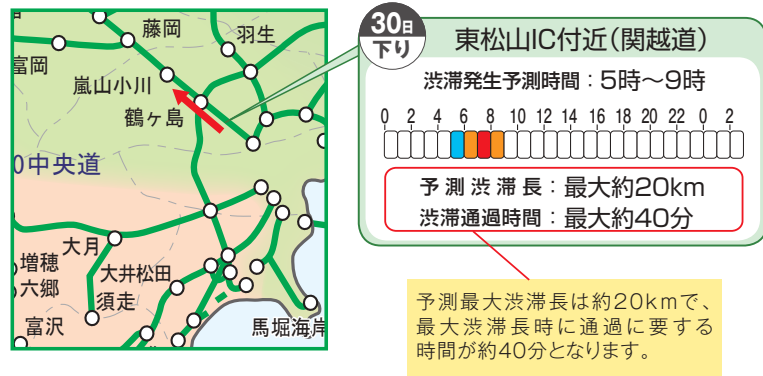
藤岡
羽生
富岡
嵐山小川
鶴ヶ島
0中央道
大月
増穂
六郷
大井松田
須走
富沢
馬堀海岸

30日
下り
東松山IC付近(関越道)
渋滞発生予測時間：5時～9時
0 2 4 6 8 10 12 14 16 18 20 22 0 2
予測渋滞長：最大約20km
渋滞通過時間：最大約40分

予測最大渋滞長は約20kmで、最大渋滞長時に通過に要する時間が約40分となります。